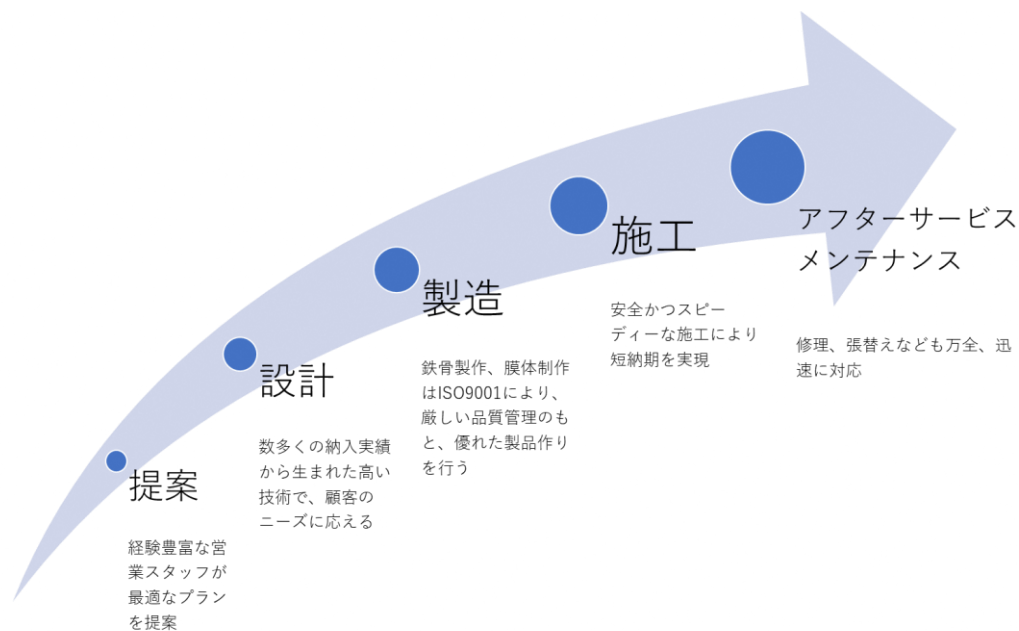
提案

経験豊富な営業スタッフが最適なプランを提案

設計

数多くの納入実績から生まれた高い技術で、顧客のニーズに応える

製造

鉄骨製作、膜体制作はISO9001により、厳しい品質管理のもと、優れた製品作りを行う

施工

安全かつスピーディーな施工により短納期を実現

アフターサービス
メンテナンス

修理、張替えなども万全、迅速に対応